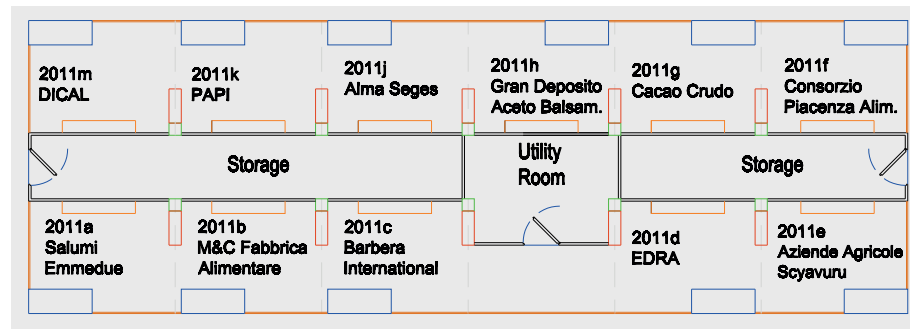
2011m
DICAL

2011k
PAPI

2011j
Alma Seges

2011h
Gran Deposito
Aceto Balsam.

2011g
Cacao Crudo

2011f
Consorzio
Piacenza Alim.

Storage

Utility
Room

Storage

2011a
Salumi
Emmedue

2011b
M&C Fabbrica
Alimentare

2011c
Barbera
International

2011d
EDRA

2011e
Aziende Agricole
Scyavuru